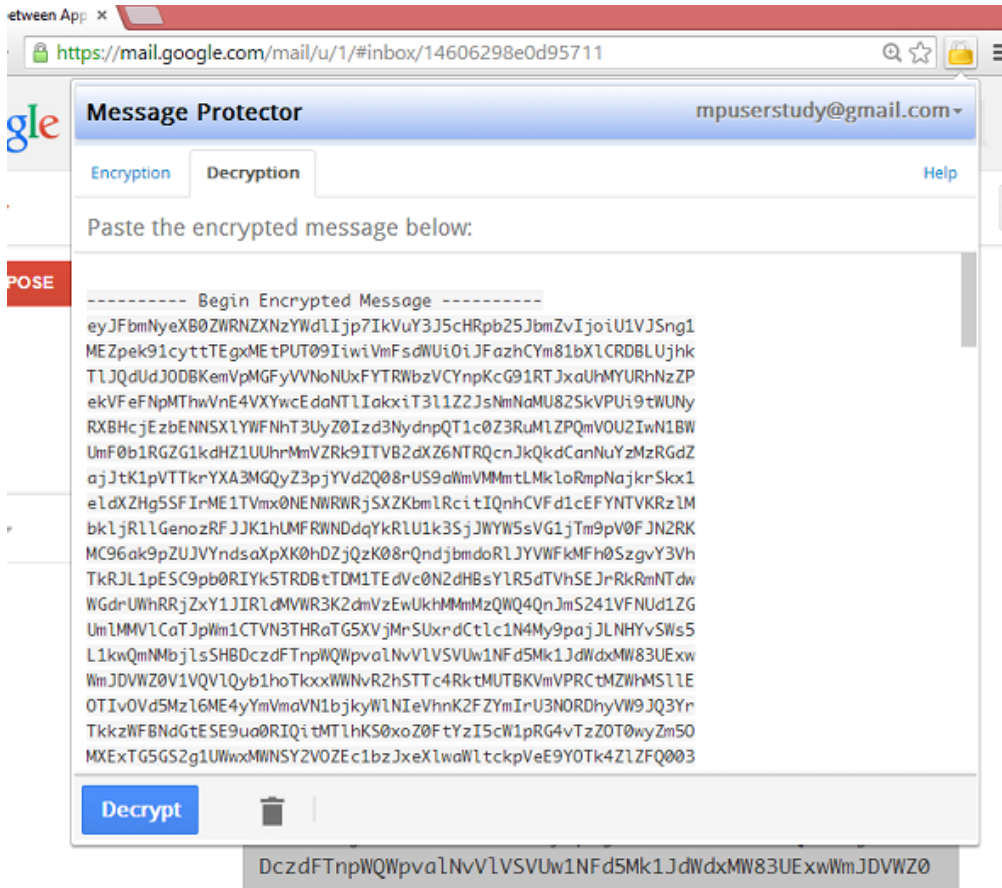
etween App ×

https://mail.google.com/mail/u/1/#inbox/14606298e0d95711

gle

POSE

Message Protector

mpuserstudy@gmail.com

Encryption

Decryption

Help

Paste the encrypted message below:

---------- Begin Encrypted Message ----------
eyJFbmNyeXB0ZWRNZXNzYWdlIjp7IkVuY3J5cHRpb25JbmZvIjoiU1VJSng1
MEZpek91cyttTEgxMEtPUT09IiwiVmFsdWUiOiJFazhCYm81bXlCRDBLUjhk
TlJQdUdJODBKemVpMGFyVVNoNUxFYTRWbzVCYnpKcG91RTJxaUhMYURhNzZP
ekVFeFNpMThwVnE4VXYwcEdaNTlIakxiT3l1Z2JsNmNaMU82SkVPUi9tWUNy
RXBHcjEzbENNSXlYWFNhT3UyZ0Izd3NydnpQT1c0Z3RuMlZPQmVOU2IwN1BW
UmF0b1RGZG1kdHZ1UUhrMmVZRk9ITVB2dXZ6NTRQcnJkQkdCanNuYzMzRGdZ
ajJtK1pVTTkrYXA3MGQyZ3pjYVd2Q08rUS9aWmVMMmtLMkloRmpNajkrSkx1
eldXZHg5SFIrME1TVmx0NENWRWRjSXZKbmlRcitIQnhCVFd1cEFYNTVKRzlM
bkljRllGenozRFJJK1hUMFRWNDdqYkRlU1k3SjJWYW5sVG1jTm9pV0FJN2RK
MC96ak9pZUJVYndsaXpXK0hDZjQzK08rQndjbmdoRlJYVWFkMFh0SzgvY3Vh
TkRJL1pESC9pb0RIYk5TRDBtTDM1TEdVc0N2dHBsYlR5dTVhSEJrRkRmNTdw
WGdrUWhRRjZxY1JIRldMVWR3K2dmVzEwUkhMMmMzQWQ4QnJmS241VFNUd1ZG
UmlMMVlCaTJpWm1CTVN3THRaTG5XVjMrSUxrdCtlc1N4My9pajJLNHYvSWs5
L1kwQmNMbjlsSHBDczdFTnpWQWpvalNvVlVSVUw1NFd5Mk1JdWdxMW83UExw
WmJDVWZ0V1VQVlQyb1hoTkxxWWNvR2hSTTc4RktMUTBKVmVPRCtMZWhMSllE
OTIvOVd5Mzl6ME4yYmVmaVN1bjkyWlNIeVhnK2FZYmIrU3NORDhyVW9JQ3Yr
TkkzWFBNdGtESE9ua0RIQitMTlhKS0xoZ0FtYzI5cW1pRG4vTzZOT0wyZm5O
MXExTG5GS2g1UWwxMWNSY2VOZEc1bzJxeXlwaWltckpVeE9YOTk4ZlZFQ003

Decrypt

DczdFTnpWQWpvalNvVlVSVUw1NFd5Mk1JdWdxMW83UExwWmJDVWZ0